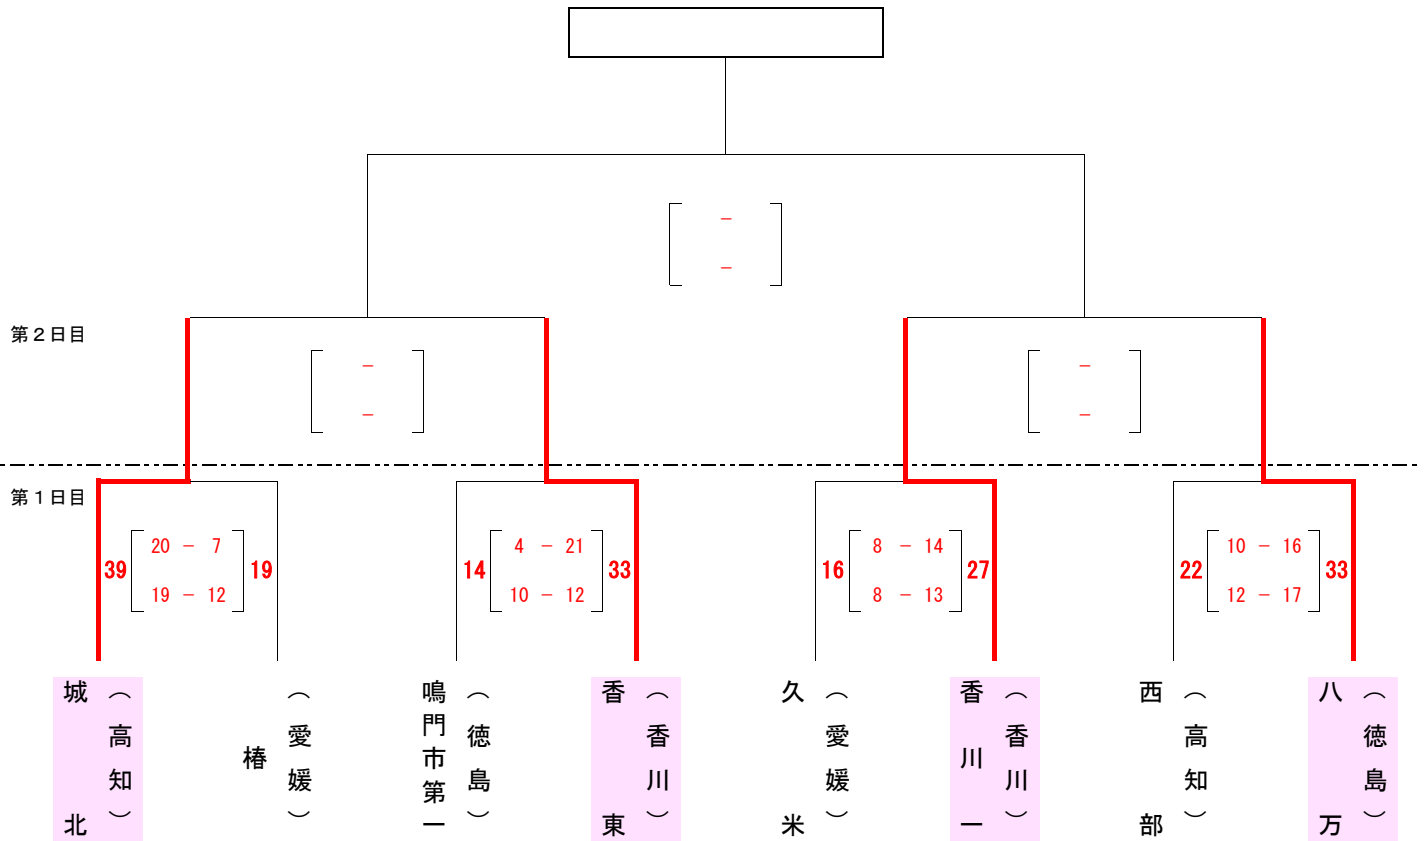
－
－

第２日目

－
－

－
－

第１日目

39
20 － 7
19 － 12
19

14
4 － 21
10 － 12
33

16
8 － 14
8 － 13
27

22
10 － 16
12 － 17
33

城北（高知）

椿（愛媛）

鳴門市第一（徳島）

香東（香川）

久米（愛媛）

香川一（香川）

西部（高知）

八万（徳島）